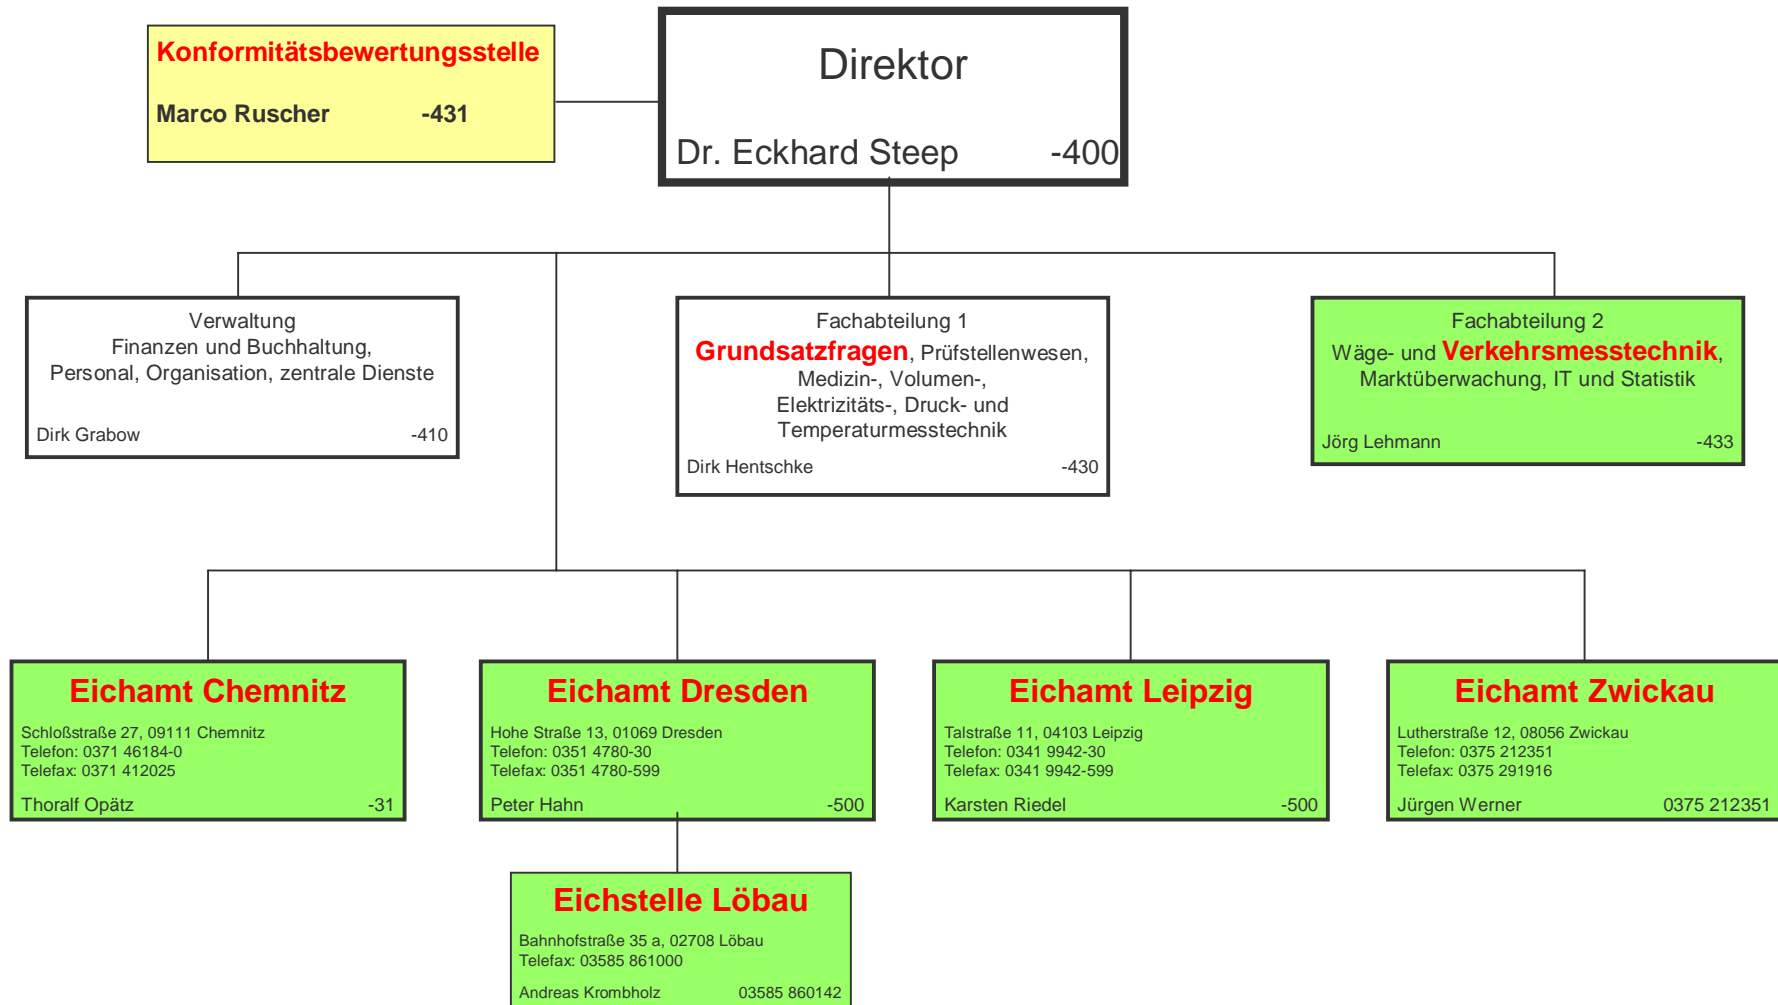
Konformitätsbewertungsstelle

Marco Ruscher -431

Direktor

Dr. Eckhard Steep -400

Verwaltung
Finanzen und Buchhaltung,
Personal, Organisation, zentrale Dienste

Dirk Grabow -410

Fachabteilung 1
Grundsatzfragen, Prüfstellenwesen, Medizin-, Volumen-, Elektrizitäts-, Druck- und Temperaturmesstechnik

Dirk Hentschke -430

Fachabteilung 2
Wäge- und Verkehrsmesstechnik, Marktüberwachung, IT und Statistik

Jörg Lehmann -433

Eichamt Chemnitz
Schloßstraße 27, 09111 Chemnitz
Telefon: 0371 46184-0
Telefax: 0371 412025
Thoralf Opätz -31

Eichamt Dresden
Hohe Straße 13, 01069 Dresden
Telefon: 0351 4780-30
Telefax: 0351 4780-599
Peter Hahn -500

Eichamt Leipzig
Talstraße 11, 04103 Leipzig
Telefon: 0341 9942-30
Telefax: 0341 9942-599
Karsten Riedel -500

Eichamt Zwickau
Lutherstraße 12, 08056 Zwickau
Telefon: 0375 212351
Telefax: 0375 291916
Jürgen Werner 0375 212351

Eichstelle Löbau
Bahnhofstraße 35 a, 02708 Löbau
Telefax: 03585 861000
Andreas Krombholz 03585 860142